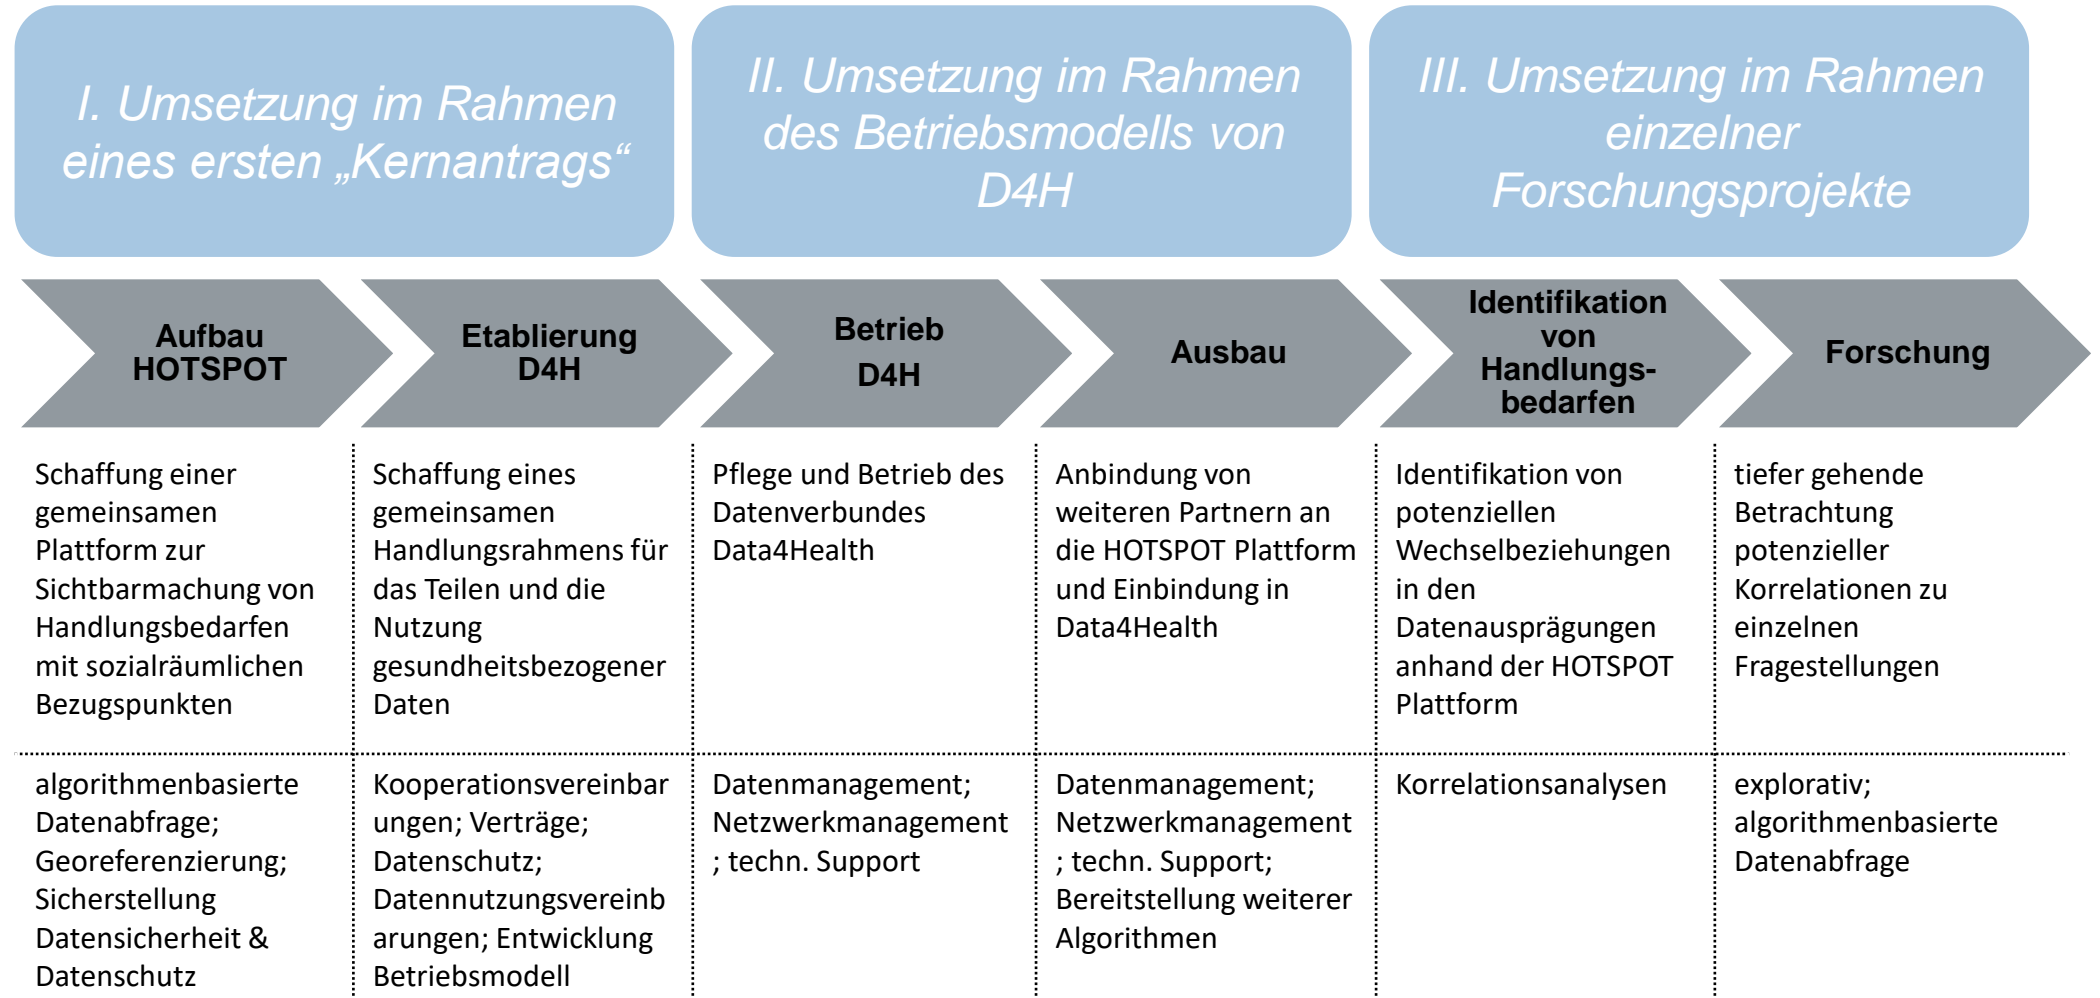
I. Umsetzung im Rahmen eines ersten „Kernantrags“

II. Umsetzung im Rahmen des Betriebsmodells von D4H

III. Umsetzung im Rahmen einzelner Forschungsprojekte

Aufbau HOTSPOT

Etablierung D4H

Betrieb D4H

Ausbau

Identifikation von Handlungsbedarfen

Forschung

| Aufbau HOTSPOT | Etablierung D4H | Betrieb D4H | Ausbau | Identifikation von Handlungsbedarfen | Forschung |
|---|---|---|---|---|---|
| Schaffung einer gemeinsamen Plattform zur Sichtbarmachung von Handlungsbedarfen mit sozialräumlichen Bezugspunkten | Schaffung eines gemeinsamen Handlungsrahmens für das Teilen und die Nutzung gesundheitsbezogener Daten | Pflege und Betrieb des Datenverbundes Data4Health | Anbindung von weiteren Partnern an die HOTSPOT Plattform und Einbindung in Data4Health | Identifikation von potenziellen Wechselbeziehungen in den Datenausprägungen anhand der HOTSPOT Plattform | tiefer gehende Betrachtung potenzieller Korrelationen zu einzelnen Fragestellungen |
| algorithmenbasierte Datenabfrage; Georeferenzierung; Sicherstellung Datensicherheit & Datenschutz | Kooperationsvereinbarungen; Verträge; Datenschutz; Datennutzungsvereinbarungen; Entwicklung Betriebsmodell | Datenmanagement; Netzwerkmanagement; techn. Support | Datenmanagement; Netzwerkmanagement; techn. Support; Bereitstellung weiterer Algorithmen | Korrelationsanalysen | explorativ; algorithmenbasierte Datenabfrage |